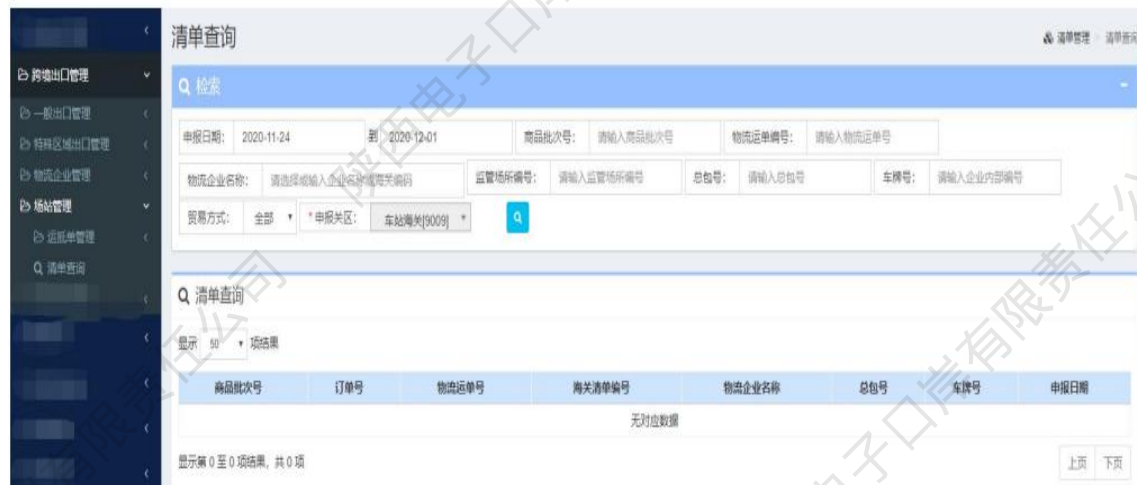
清单查询

清单管理 清单查询

跨境出口管理
一般出口管理
特殊区域出口管理
物流企业管理
场站管理
运抵单管理
清单查询

检索

申报日期: 2020-11-24 到 2020-12-01 商品批次号: 请输入商品批次号 物流运单编号: 请输入物流运单号

物流企业名称: 请选择或输入企业名称或海关编码 监管场所编号: 请输入监管场所编号 总包号: 请输入总包号 车牌号: 请输入企业内部编号

贸易方式: 全部 *申报关区: 车站海关[9009]

清单查询

显示 50 项结果

| 商品批次号 | 订单号 | 物流运单号 | 海关清单编号 | 物流企业名称 | 总包号 | 车牌号 | 申报日期 |
|---|---|---|---|---|---|---|---|
| | | | 无对应数据 | | | | |

显示第 0 至 0 项结果，共 0 项

上页 下页

陕西电子口岸有限责任公司
有限责任公司
电子口岸有限责任公司